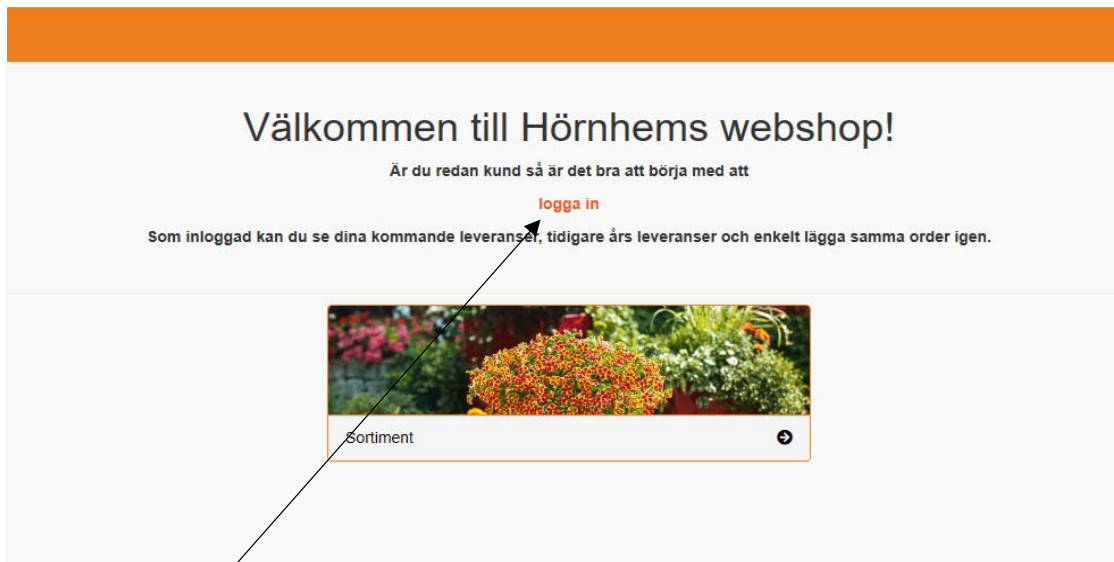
Välkommen till Hörnhems webshop!

Är du redan kund så är det bra att börja med att

logga in

Som inloggad kan du se dina kommande leveranser, tidigare års leveranser och enkelt lägga samma order igen.

Sortiment